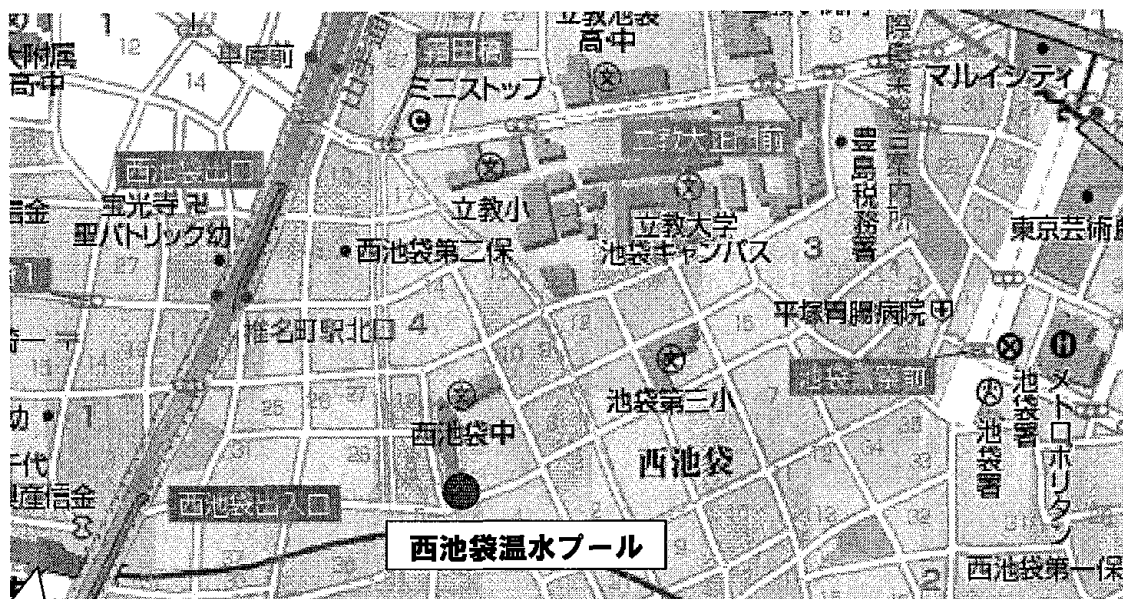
立教池袋
高中
附属
高中
12
車庫前
14
要町
ミニストップ
マルイシティ
西池袋口
立教大正面
豊島税務署
宝光寺
信金
聖パトリック幼
立教小
立教大学
池袋キャンパス
3
東京芸術
西池袋第二保
椎名町駅北口 4
平塚胃腸病院
15
池袋第三小
西池袋中
25
西池袋
池袋署
池袋署
メトロポリタン
西池袋入口
西池袋温水プール
千代
信金
2
西池袋第一保
1
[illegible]